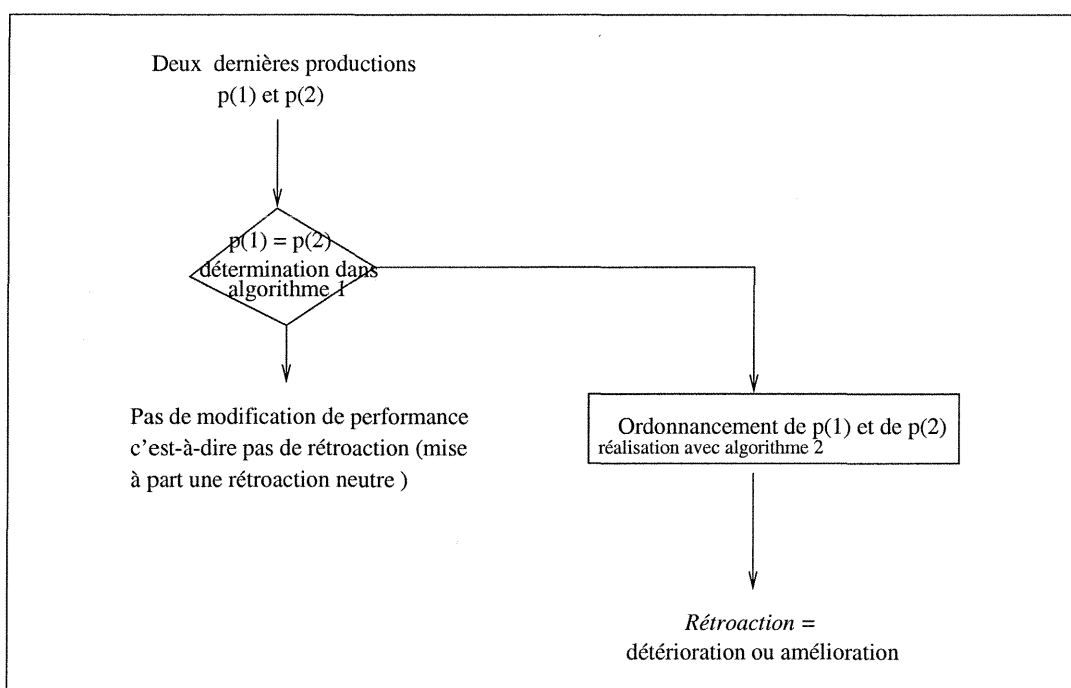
Deux dernières productions p(1) et p(2)

p(1) = p(2) détermination dans algorithme 1

Pas de modification de performance c'est-à-dire pas de rétroaction (mise à part une rétroaction neutre )

Ordonnancement de p(1) et de p(2)
réalisation avec algorithme 2

*Rétroaction* =
détérioration ou amélioration